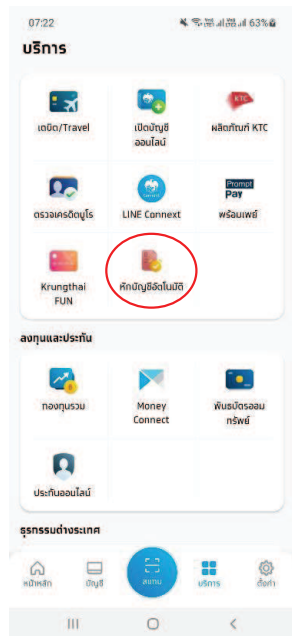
07:22 63%

บริการ

เดบิต/Travel

เปิดบัญชีออนไลน์

KTC

ผลิตภัณฑ์ KTC

ตรวจเครดิตบูโร

LINE Connext

PromptPay

พร้อมเพย์

Krungthai FUN

หักบัญชีอัตโนมัติ

ลงทุนและประกัน

กองทุนรวม

Money Connect

พันธบัตรออมทรัพย์

ประกันออนไลน์

ธุรกรรมต่างประเทศ

หน้าหลัก

บัญชี

สแกน

บริการ

ตั้งค่า